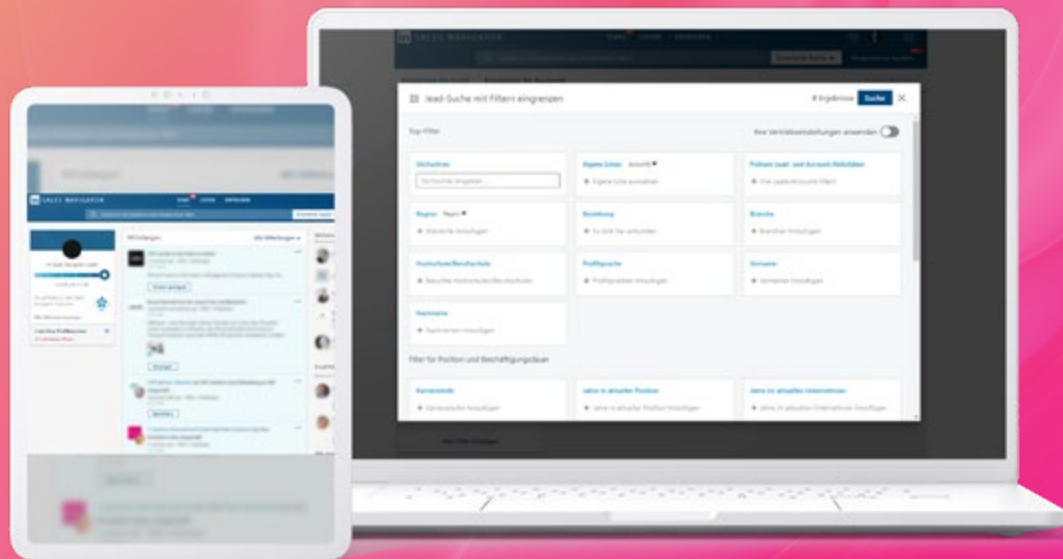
SALES NAVIGATOR

Lead-Suche mit Filtern eingrenzen

Suche

Top-Filter

Ihre Vertriebseinstellungen anwenden

Stichwörter

Eigene Listen

Frühere Lead- und Account-Aktivitäten

Region

Beziehung

Branche

Hochschulen/Berufsschule

Profilsprache

Vorname

Nachname

Filter für Position und Beschäftigungsdauer

Karrierestufe

Jahre in aktueller Position

Jahre im aktuellen Unternehmen

SALES NAVIGATOR

Mitteilungen

Alle Mitteilungen